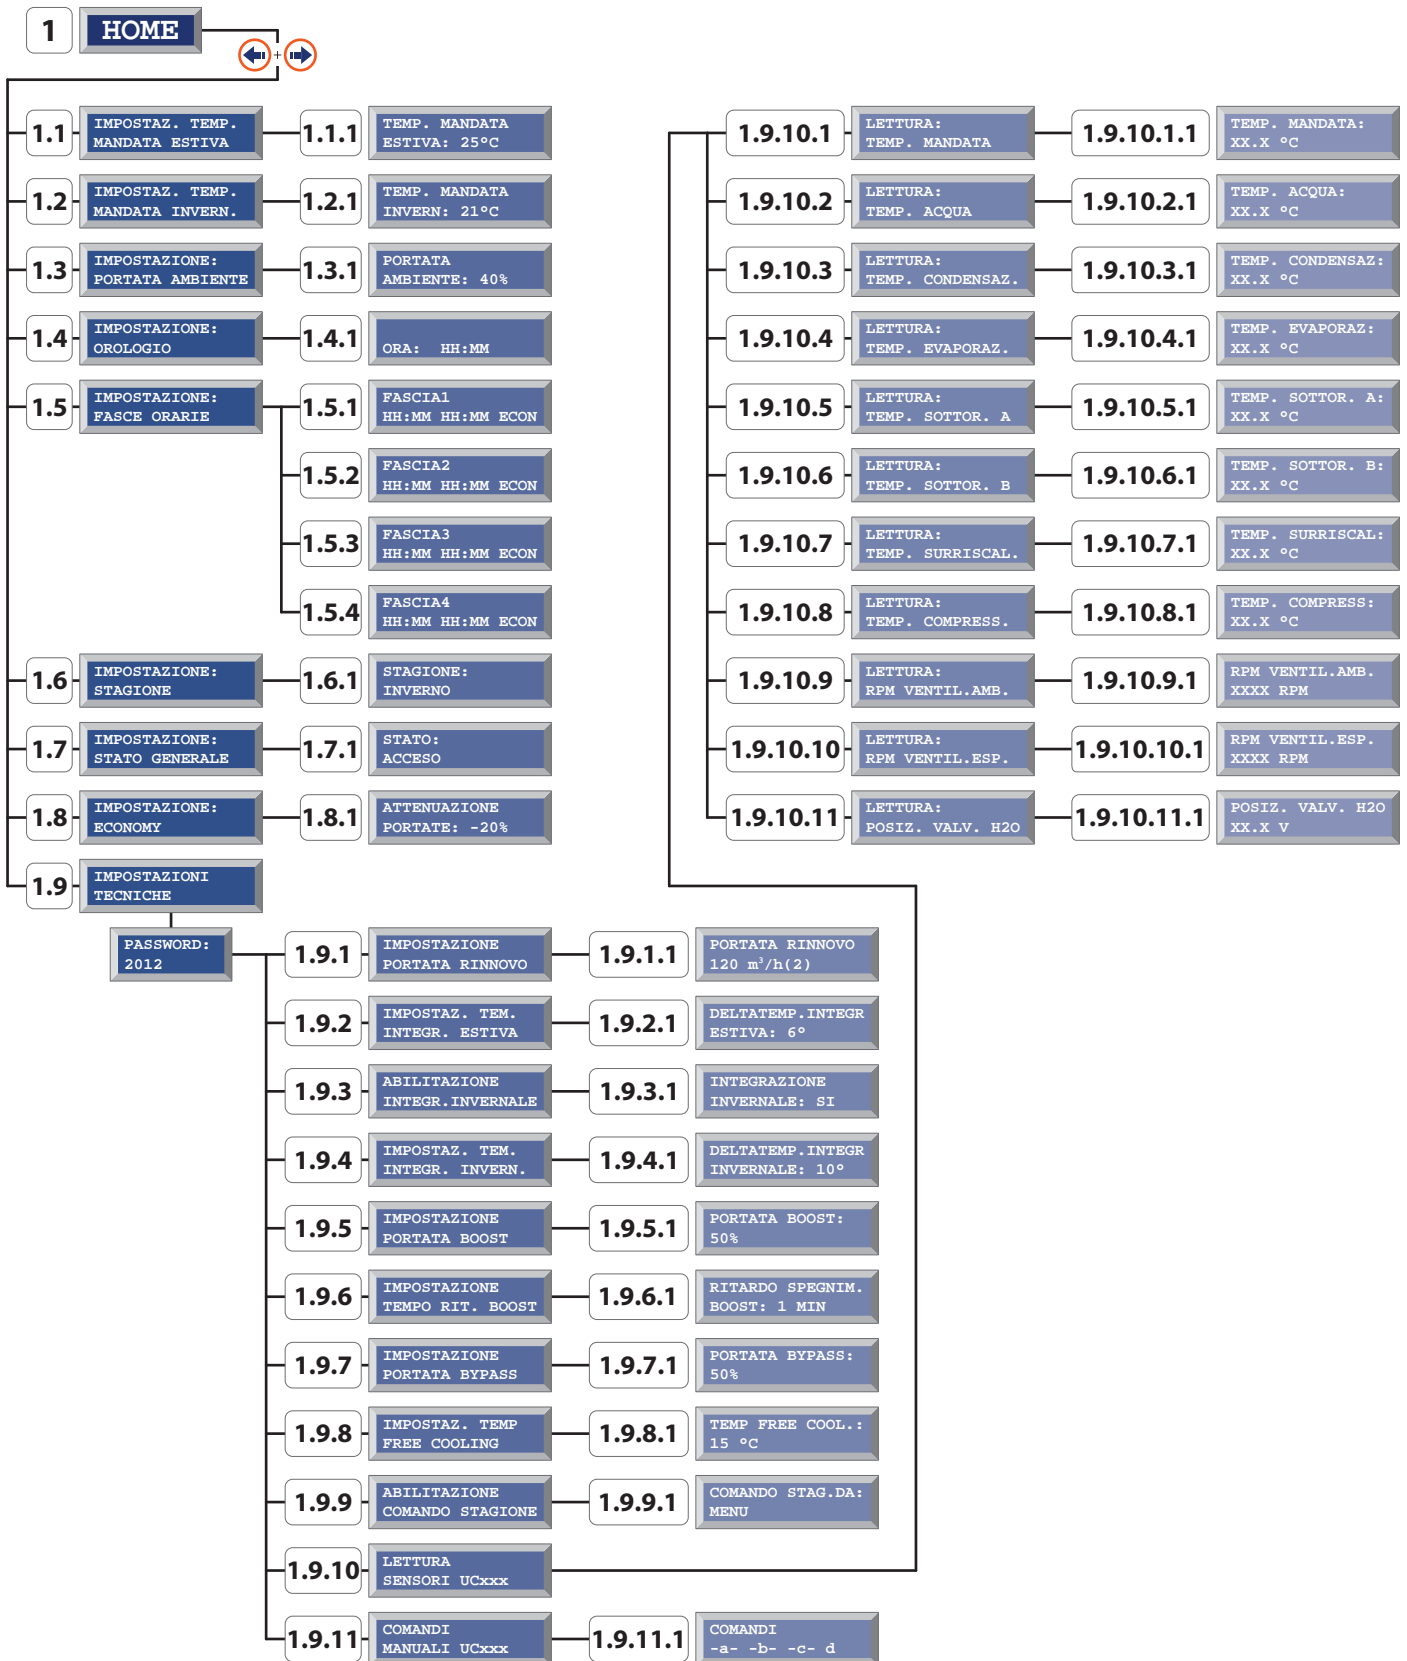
1 HOME

1.1 IMPOSTAZ. TEMP. MANDATA ESTIVA
1.1.1 TEMP. MANDATA ESTIVA: 25°C

1.2 IMPOSTAZ. TEMP. MANDATA INVERN.
1.2.1 TEMP. MANDATA INVERN: 21°C

1.3 IMPOSTAZIONE: PORTATA AMBIENTE
1.3.1 PORTATA AMBIENTE: 40%

1.4 IMPOSTAZIONE: OROLOGIO
1.4.1 ORA: HH:MM

1.5 IMPOSTAZIONE: FASCE ORARIE
1.5.1 FASCIA1 HH:MM HH:MM ECON
1.5.2 FASCIA2 HH:MM HH:MM ECON
1.5.3 FASCIA3 HH:MM HH:MM ECON
1.5.4 FASCIA4 HH:MM HH:MM ECON

1.6 IMPOSTAZIONE: STAGIONE
1.6.1 STAGIONE: INVERNO

1.7 IMPOSTAZIONE: STATO GENERALE
1.7.1 STATO: ACCESO

1.8 IMPOSTAZIONE: ECONOMY
1.8.1 ATTENUAZIONE PORTATE: -20%

1.9 IMPOSTAZIONI TECNICHE

PASSWORD: 2012

1.9.1 IMPOSTAZIONE PORTATA RINNOVO
1.9.1.1 PORTATA RINNOVO 120 $m^3/h(2)$

1.9.2 IMPOSTAZ. TEM. INTEGR. ESTIVA
1.9.2.1 DELTATEMP.INTEGR ESTIVA: 6°

1.9.3 ABILITAZIONE INTEGR.INVERNALE
1.9.3.1 INTEGRAZIONE INVERNALE: SI

1.9.4 IMPOSTAZ. TEM. INTEGR. INVERN.
1.9.4.1 DELTATEMP.INTEGR INVERNALE: 10°

1.9.5 IMPOSTAZIONE PORTATA BOOST
1.9.5.1 PORTATA BOOST: 50%

1.9.6 IMPOSTAZIONE TEMPO RIT. BOOST
1.9.6.1 RITARDO SPEGNIM. BOOST: 1 MIN

1.9.7 IMPOSTAZIONE PORTATA BYPASS
1.9.7.1 PORTATA BYPASS: 50%

1.9.8 IMPOSTAZ. TEMP FREE COOLING
1.9.8.1 TEMP FREE COOL.: 15 °C

1.9.9 ABILITAZIONE COMANDO STAGIONE
1.9.9.1 COMANDO STAG.DA: MENU

1.9.10 LETTURA SENSORI UCxxx

1.9.11 COMANDI MANUALI UCxxx
1.9.11.1 COMANDI -a- -b- -c- d

1.9.10.1 LETTURA: TEMP. MANDATA
1.9.10.1.1 TEMP. MANDATA: XX.X °C

1.9.10.2 LETTURA: TEMP. ACQUA
1.9.10.2.1 TEMP. ACQUA: XX.X °C

1.9.10.3 LETTURA: TEMP. CONDENSAZ.
1.9.10.3.1 TEMP. CONDENSAZ: XX.X °C

1.9.10.4 LETTURA: TEMP. EVAPORAZ.
1.9.10.4.1 TEMP. EVAPORAZ: XX.X °C

1.9.10.5 LETTURA: TEMP. SOTTOR. A
1.9.10.5.1 TEMP. SOTTOR. A: XX.X °C

1.9.10.6 LETTURA: TEMP. SOTTOR. B
1.9.10.6.1 TEMP. SOTTOR. B: XX.X °C

1.9.10.7 LETTURA: TEMP. SURRISCAL.
1.9.10.7.1 TEMP. SURRISCAL: XX.X °C

1.9.10.8 LETTURA: TEMP. COMPRESS.
1.9.10.8.1 TEMP. COMPRESS: XX.X °C

1.9.10.9 LETTURA: RPM VENTIL.AMB.
1.9.10.9.1 RPM VENTIL.AMB. XXXX RPM

1.9.10.10 LETTURA: RPM VENTIL.ESP.
1.9.10.10.1 RPM VENTIL.ESP. XXXX RPM

1.9.10.11 LETTURA: POSIZ. VALV. H2O
1.9.10.11.1 POSIZ. VALV. H2O XX.X V